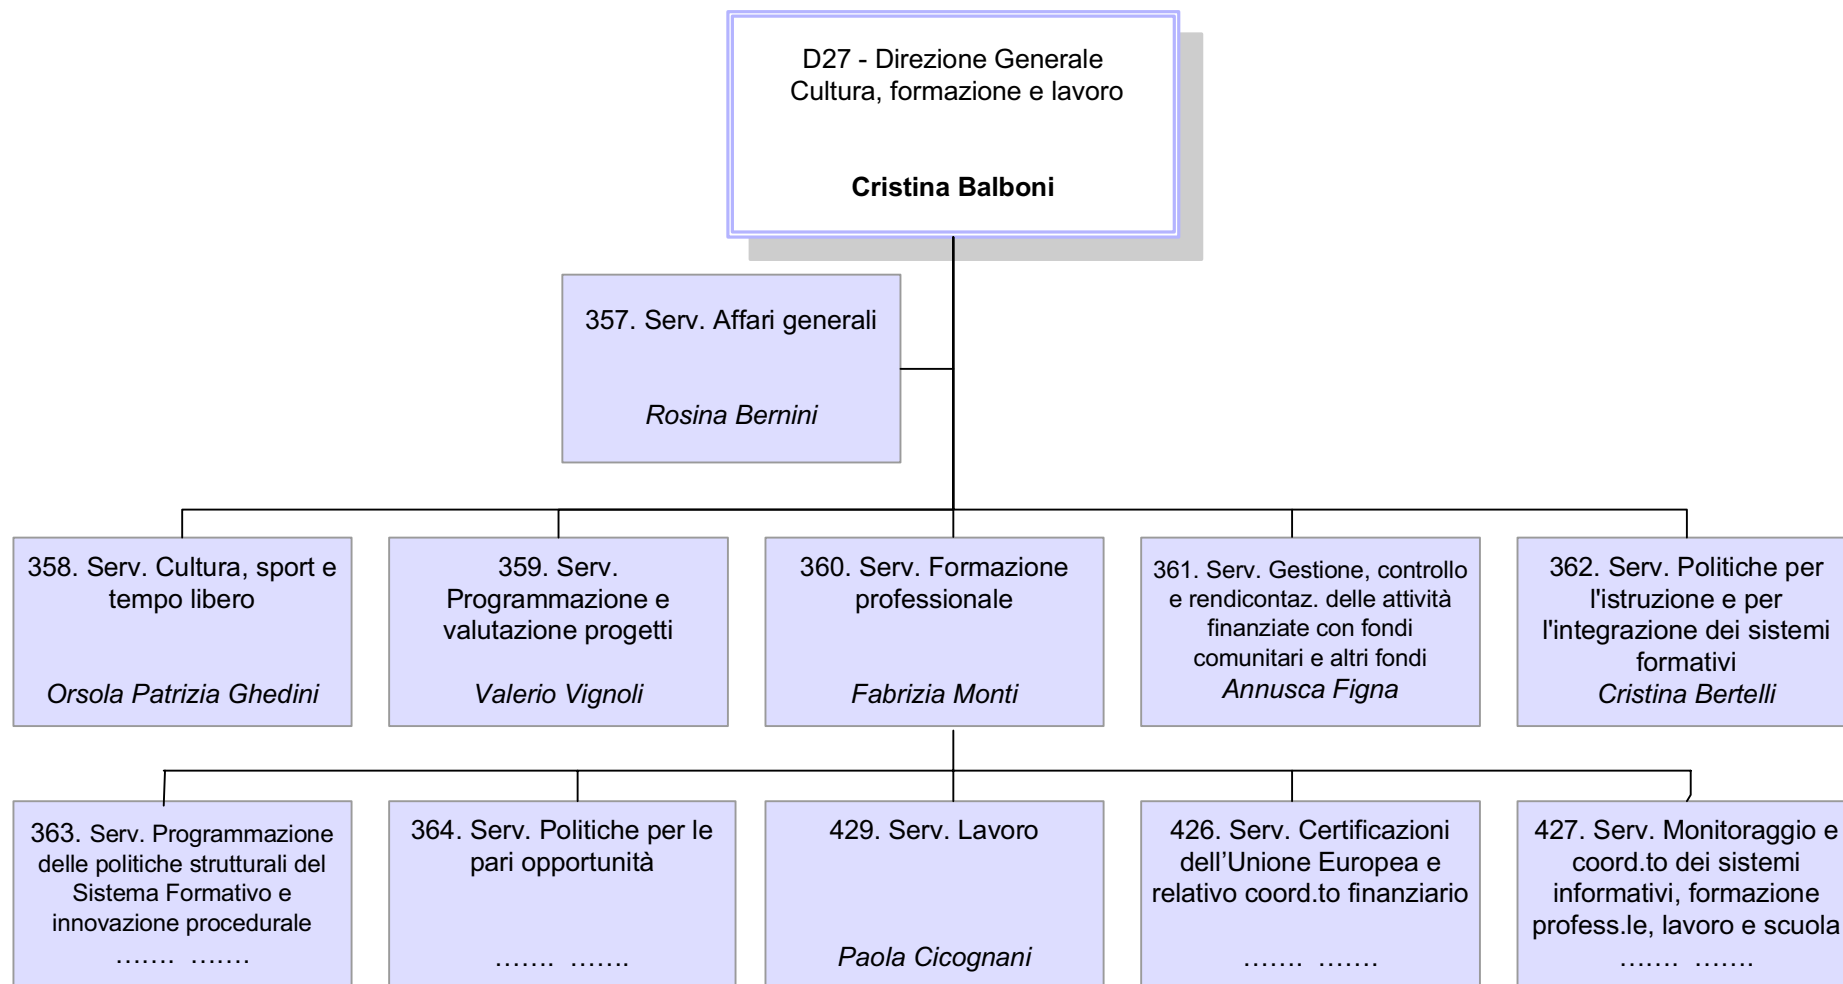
D27 - Direzione Generale
Cultura, formazione e lavoro

**Cristina Balboni**

357. Serv. Affari generali

*Rosina Bernini*

358. Serv. Cultura, sport e tempo libero

*Orsola Patrizia Ghedini*

359. Serv. Programmazione e valutazione progetti

*Valerio Vignoli*

360. Serv. Formazione professionale

*Fabrizia Monti*

361. Serv. Gestione, controllo e rendicontaz. delle attività finanziate con fondi comunitari e altri fondi
*Annusca Figna*

362. Serv. Politiche per l'istruzione e per l'integrazione dei sistemi formativi
*Cristina Bertelli*

363. Serv. Programmazione delle politiche strutturali del Sistema Formativo e innovazione procedurale
……. …….

364. Serv. Politiche per le pari opportunità

……. …….

429. Serv. Lavoro

*Paola Cicognani*

426. Serv. Certificazioni dell'Unione Europea e relativo coord.to finanziario

……. …….

427. Serv. Monitoraggio e coord.to dei sistemi informativi, formazione profess.le, lavoro e scuola
……. …….